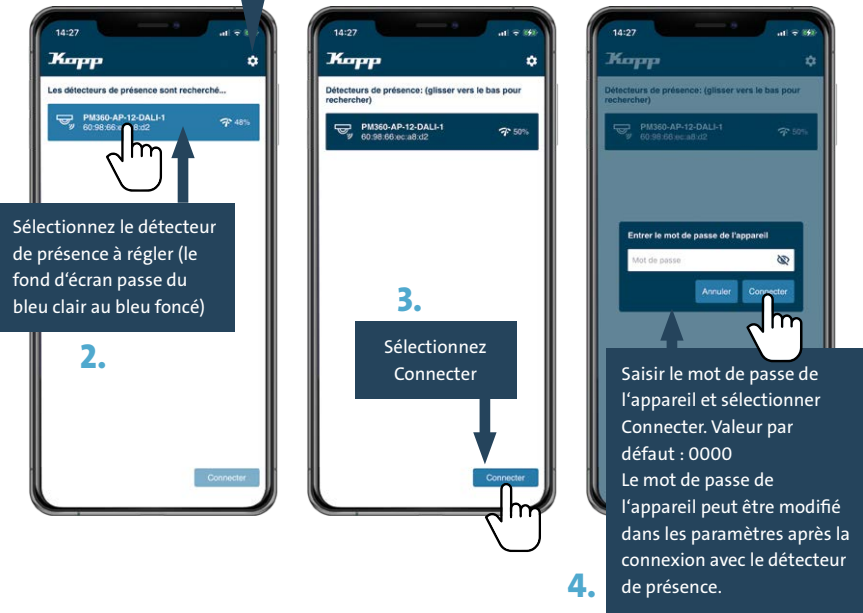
14:27

Kopp

Les détecteurs de présence sont recherché...

PM360-AP-12-DALI-1
60:98:66:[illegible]:d2

48%

Sélectionnez le détecteur de présence à régler (le fond d'écran passe du bleu clair au bleu foncé)

2.

Connecter

14:27

Kopp

Détecteurs de présence: (glisser vers le bas pour rechercher)

PM360-AP-12-DALI-1
60:98:66:ec:a8:d2

50%

3.

Sélectionnez Connecter

Connecter

14:27

Kopp

Détecteurs de présence: (glisser vers le bas pour rechercher)

PM360-AP-12-DALI-1
60:98:66:ec:a8:d2

50%

Entrer le mot de passe de l'appareil

Mot de passe

Annuler

Connecter

Saisir le mot de passe de l'appareil et sélectionner Connecter. Valeur par défaut : 0000
Le mot de passe de l'appareil peut être modifié dans les paramètres après la connexion avec le détecteur de présence.

4.